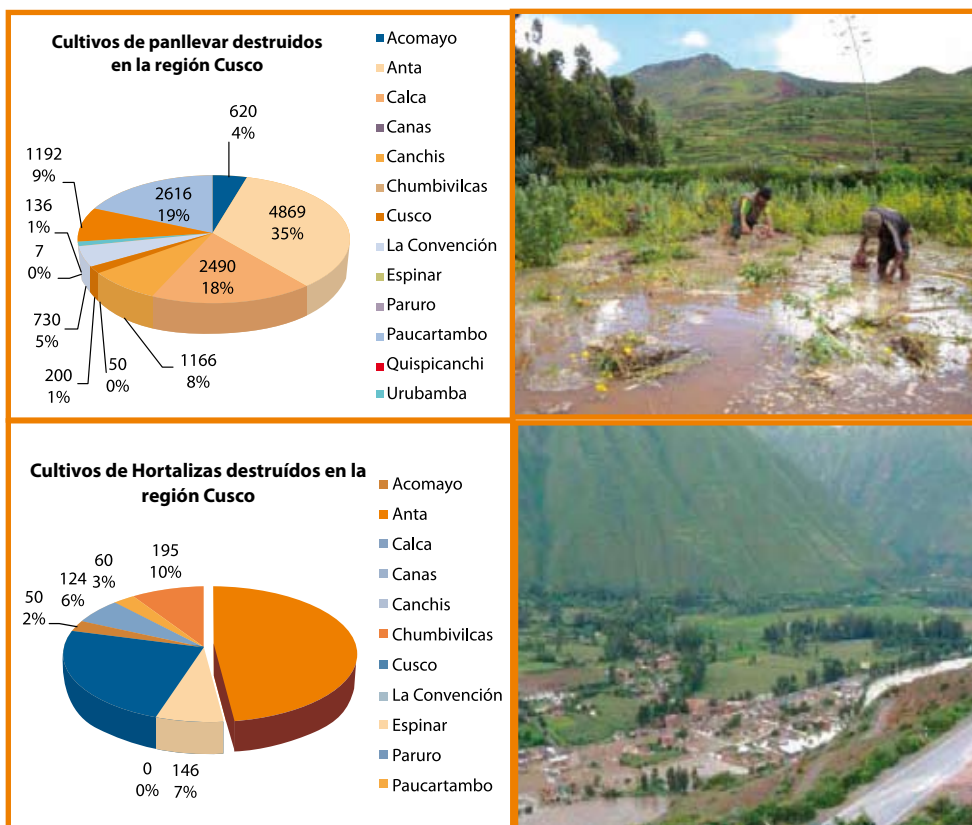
Cultivos de panllevar destruidos en la región Cusco

620
4%

4869
35%

2490
18%

1166
8%

50
0%

200
1%

730
5%

7
0%

136
1%

1192
9%

2616
19%

Acomayo
Anta
Calca
Canas
Canchis
Chumbivilcas
Cusco
La Convención
Espinar
Paruro
Paucartambo
Quispicanchi
Urubamba

Cultivos de Hortalizas destruídos en la región Cusco

195
10%

60
3%

124
6%

50
2%

0
0%

146
7%

Acomayo
Anta
Calca
Canas
Canchis
Chumbivilcas
Cusco
La Convención
Espinar
Paruro
Paucartambo